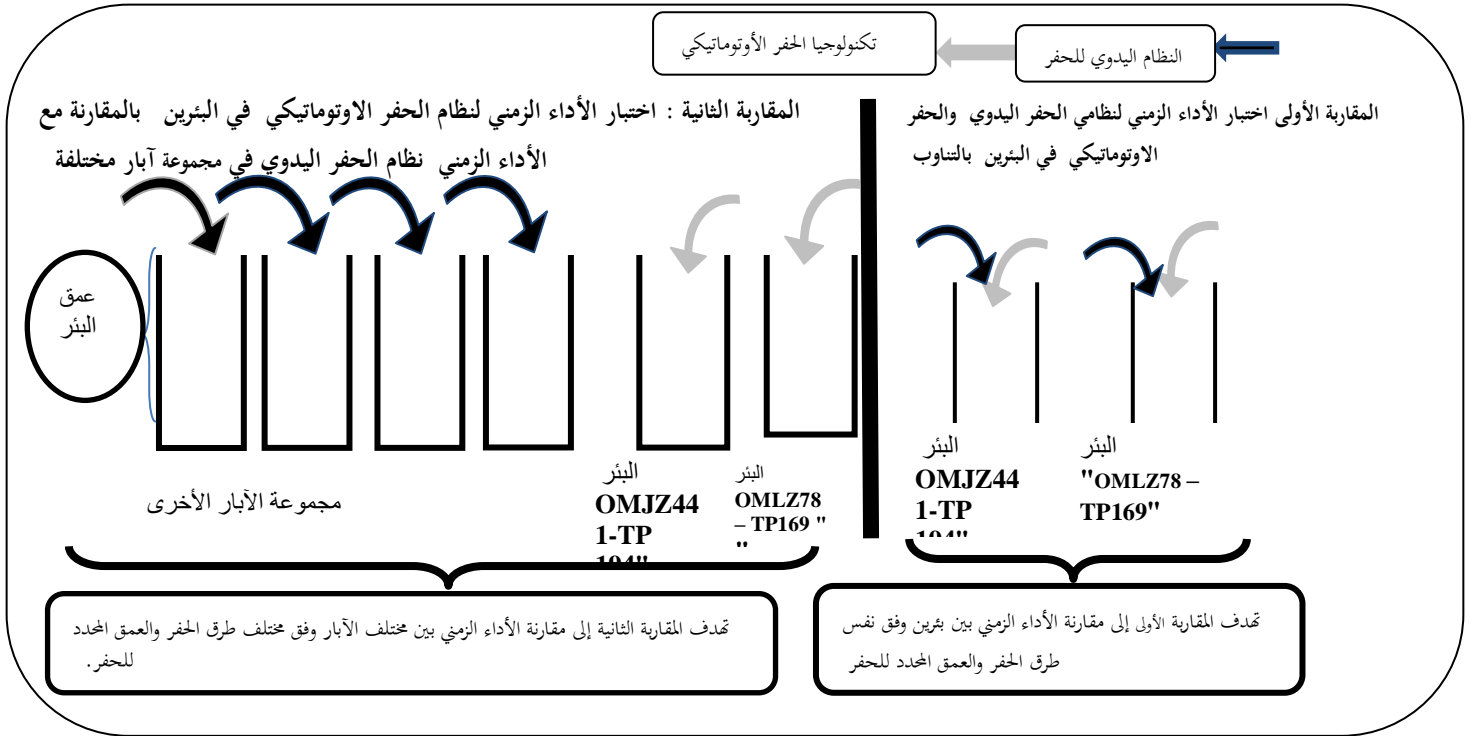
النظام اليدوي للحفر

تكنولوجيا الحفر الأوتوماتيكي

المقاربة الأولى اختبار الأداء الزمني لنظامي الحفر اليدوي والحفر الاوتوماتيكي في البئرين بالتناوب

المقاربة الثانية : اختبار الأداء الزمني لنظام الحفر الاوتوماتيكي في البئرين بالمقارنة مع الأداء الزمني نظام الحفر اليدوي في مجموعة آبار مختلفة

عمق البئر

البئر OMJZ44 1-TP 104"

البئر "OMLZ78 – TP169"

البئر OMJZ44 1-TP 104"

البئر OMLZ78 – TP169 " "

مجموعة الآبار الأخرى

تهدف المقاربة الأولى إلى مقارنة الأداء الزمني بين بئرين وفق نفس طرق الحفر والعمق المحدد للحفر

تهدف المقاربة الثانية إلى مقارنة الأداء الزمني بين مختلف الآبار وفق مختلف طرق الحفر والعمق المحدد للحفر.